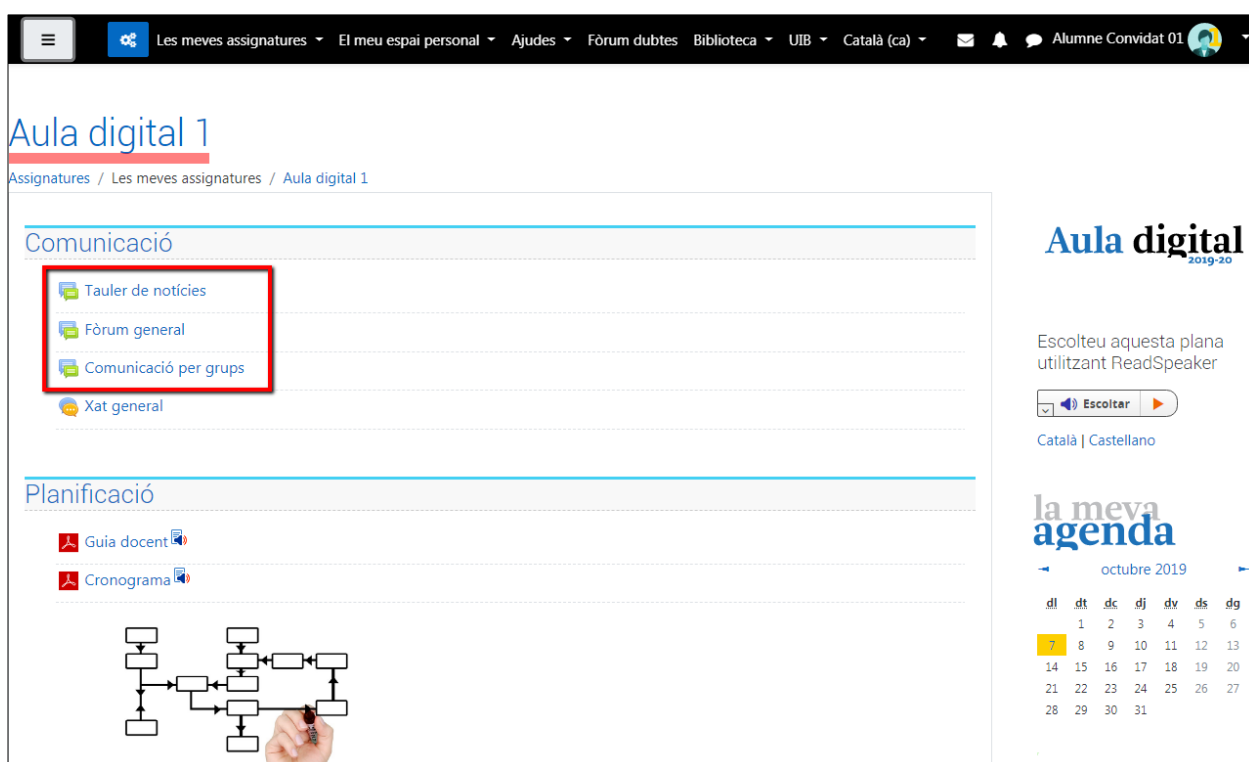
Les meves assignatures El meu espai personal Ajudes Fòrum dubtes Biblioteca UIB Català (ca) Alumne Convidat 01

Aula digital 1

Assignatures / Les meves assignatures / Aula digital 1

Comunicació

Tauler de notícies

Fòrum general

Comunicació per grups

Xat general

Planificació

Guia docent

Cronograma

Aula digital 2019-20

Escolteu aquesta plana utilitzant ReadSpeaker

Escoltar

Català | Castellano

la meva agenda

octubre 2019

| dl | dt | dc | dj | dv | ds | dg |
|---|---|---|---|---|---|---|
| | 1 | 2 | 3 | 4 | 5 | 6 |
| 7 | 8 | 9 | 10 | 11 | 12 | 13 |
| 14 | 15 | 16 | 17 | 18 | 19 | 20 |
| 21 | 22 | 23 | 24 | 25 | 26 | 27 |
| 28 | 29 | 30 | 31 | | | |